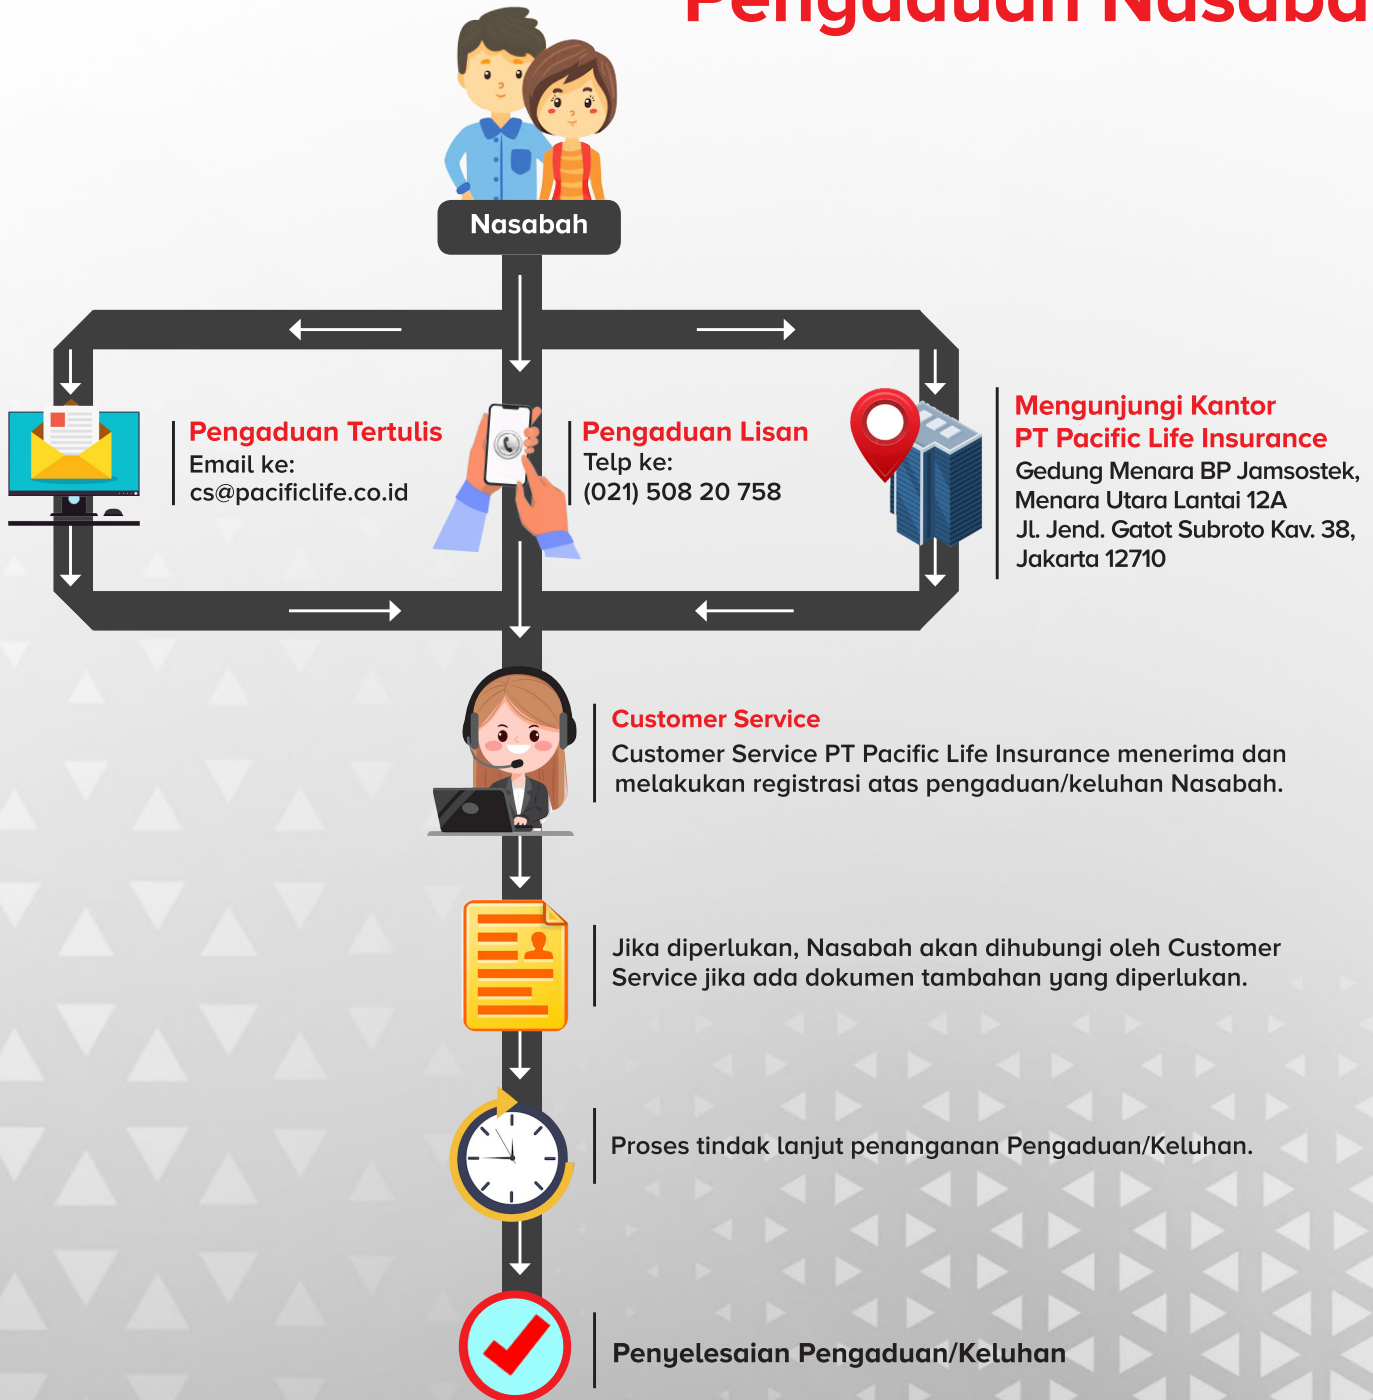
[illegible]

Nasabah

Pengaduan Tertulis
Email ke:
cs@pacificlife.co.id

Pengaduan Lisan
Telp ke:
(021) 508 20 758

Mengunjungi Kantor
PT Pacific Life Insurance
Gedung Menara BP Jamsostek, Menara Utara Lantai 12A
Jl. Jend. Gatot Subroto Kav. 38, Jakarta 12710

Customer Service
Customer Service PT Pacific Life Insurance menerima dan melakukan registrasi atas pengaduan/keluhan Nasabah.

Jika diperlukan, Nasabah akan dihubungi oleh Customer Service jika ada dokumen tambahan yang diperlukan.

Proses tindak lanjut penanganan Pengaduan/Keluhan.

Penyelesaian Pengaduan/Keluhan